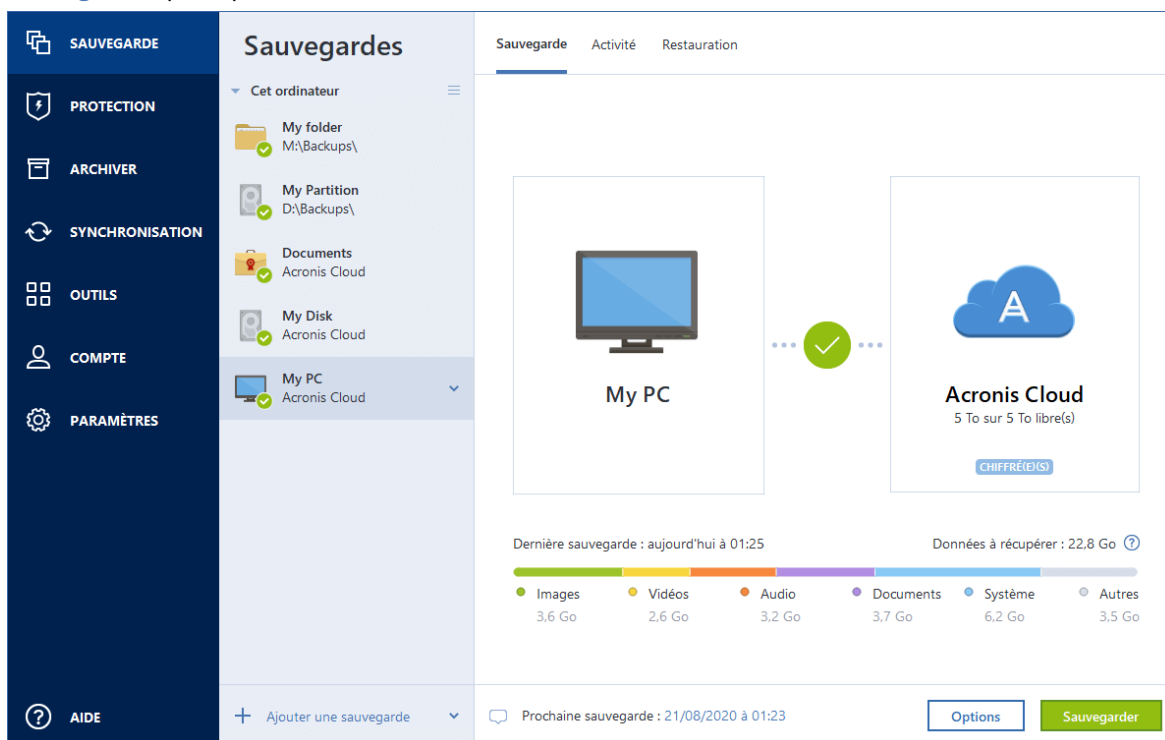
SAUVEGARDE
PROTECTION
ARCHIVER
SYNCHRONISATION
OUTILS
COMPTE
PARAMÈTRES
AIDE

Sauvegardes
Cet ordinateur
My folder
M:\Backups\
My Partition
D:\Backups\
Documents
Acronis Cloud
My Disk
Acronis Cloud
My PC
Acronis Cloud
Ajouter une sauvegarde

Sauvegarde Activité Restauration

My PC

A

Acronis Cloud
5 To sur 5 To libre(s)
CHIFFRÉ(E)(S)

Dernière sauvegarde : aujourd'hui à 01:25
Données à récupérer : 22,8 Go

| Images | Vidéos | Audio | Documents | Système | Autres |
|---|---|---|---|---|---|
| 3,6 Go | 2,6 Go | 3,2 Go | 3,7 Go | 6,2 Go | 3,5 Go |

Prochaine sauvegarde : 21/08/2020 à 01:23
Options
Sauvegarder